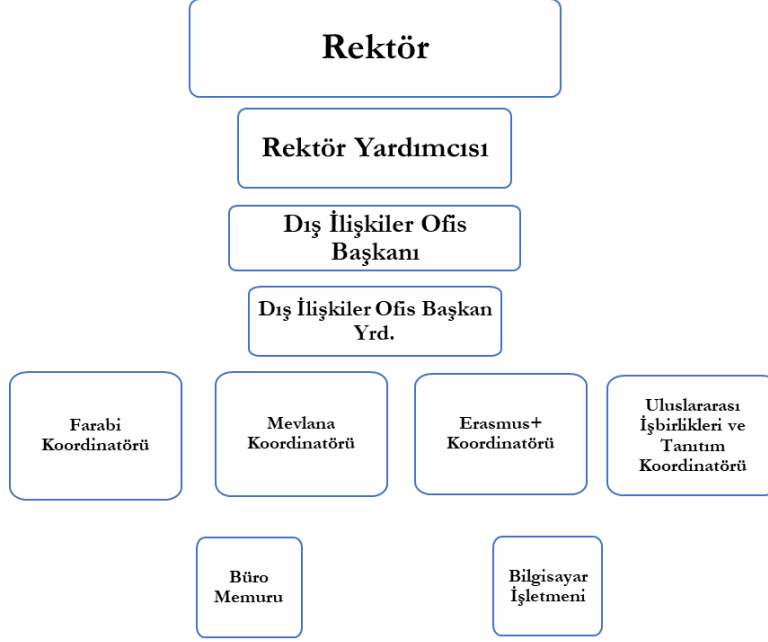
Rektör

Rektör Yardımcısı

Dış İlişkiler Ofis Başkanı

Dış İlişkiler Ofis Başkan Yrd.

Farabi Koordinatörü

Mevlana Koordinatörü

Erasmus+ Koordinatörü

Uluslararası İşbirlikleri ve Tanıtım Koordinatörü

Büro Memuru

Bilgisayar İşletmeni